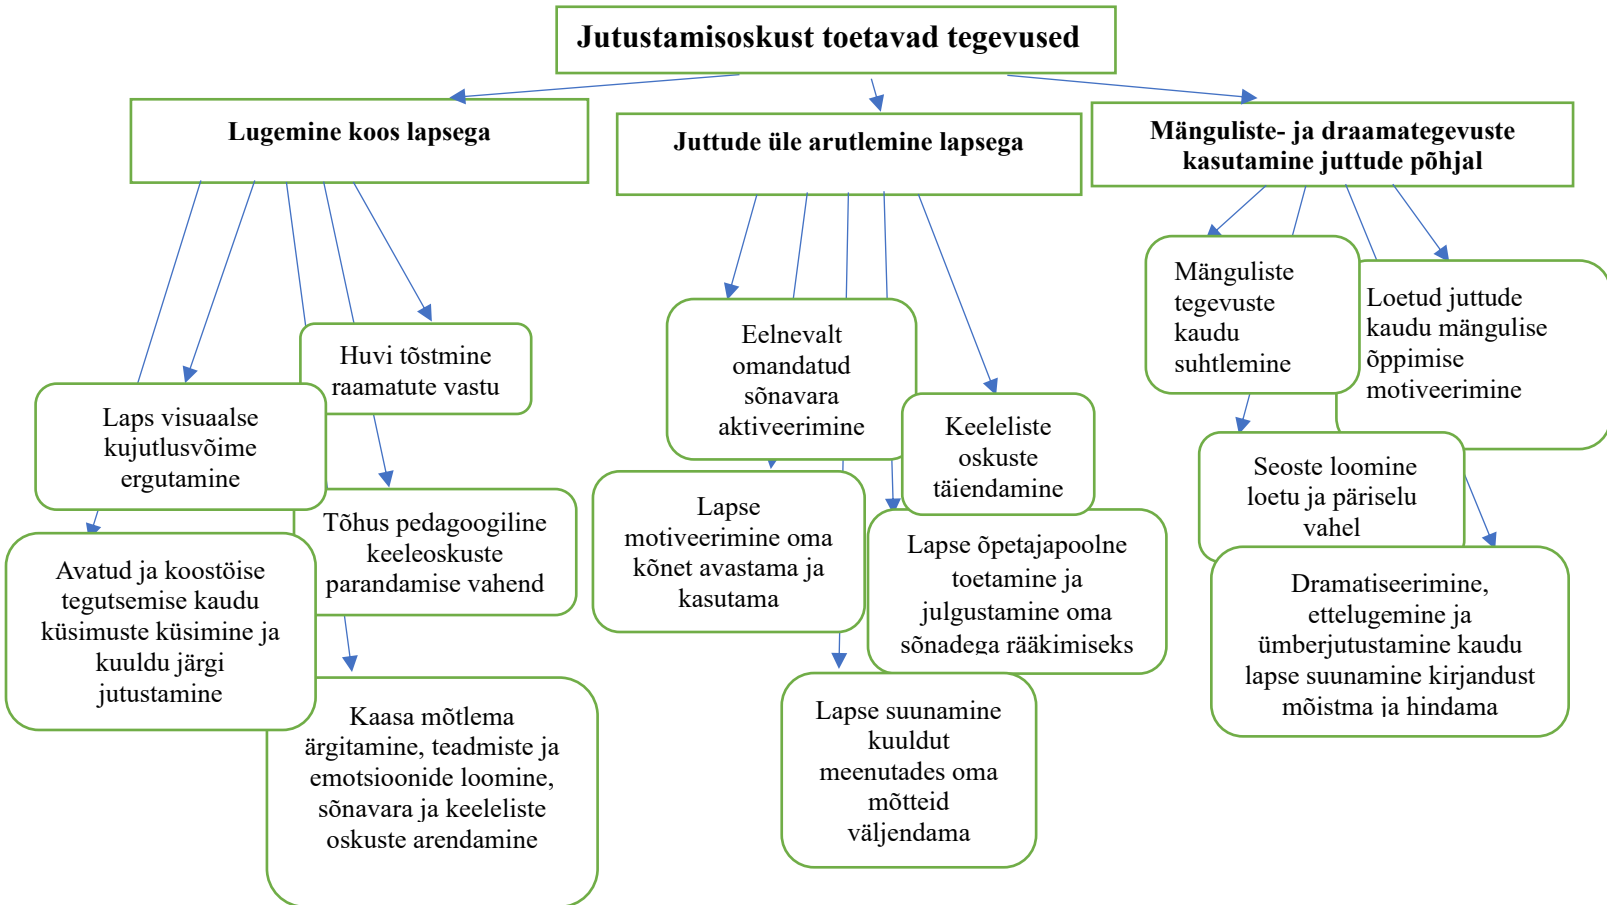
Jutustamisoskust toetavad tegevused

Lugemine koos lapsega

Juttude üle arutlemine lapsega

Mänguliste- ja draamategevuste kasutamine juttude põhjal

Laps visuaalse kujutlusvõime ergutamine

Huvi tõstmine raamatute vastu

Tõhus pedagoogiline keeleoskuste parandamise vahend

Avatud ja koostöise tegutsemise kaudu küsimuste küsimine ja kuuldu järgi jutustamine

Kaasa mõtlema ärgitamine, teadmiste ja emotsioonide loomine, sõnavara ja keeleliste oskuste arendamine

Eelnevalt omandatud sõnavara aktiveerimine

Keeleliste oskuste täiendamine

Lapse motiveerimine oma kõnet avastama ja kasutama

Lapse õpetajapoolne toetamine ja julgustamine oma sõnadega rääkimiseks

Lapse suunamine kuuldut meenutades oma mõtteid väljendama

Mänguliste tegevuste kaudu suhtlemine

Loetud juttude kaudu mängulise õppimise motiveerimine

Seoste loomine loetu ja päriselu vahel

Dramatiseerimine, ettelugemine ja ümberjutustamine kaudu lapse suunamine kirjandust mõistma ja hindama